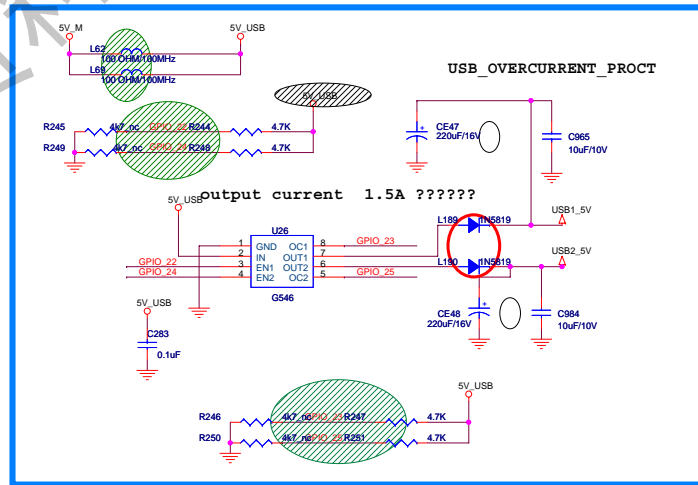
5V_M
5V_USB
L62
100 OHM/100MHz
L63
100 OHM/100MHz
USB_OVERCURRENT_PROCT
5V_USB
R245
4k7_nc
GPIO_23
R244
4.7K
R249
4k7_nc
GPIO_24
R248
4.7K
CE47
220uF/16V
C965
10uF/10V
output current 1.5A ??????
5V_USB
U26
L189
1N5819
USB1_5V
1
GND
OC1
8
GPIO_23
2
IN
OUT1
7
L190
1N5819
USB2_5V
GPIO_22
3
EN1
OUT2
6
GPIO_24
4
EN2
OC2
5
GPIO_25
G546
5V_USB
CE48
220uF/16V
C984
10uF/10V
C283
0.1uF
5V_USB
R246
4k7_nc
GPIO_25
R247
4.7K
R250
4k7_nc
GPIO_25
R251
4.7K